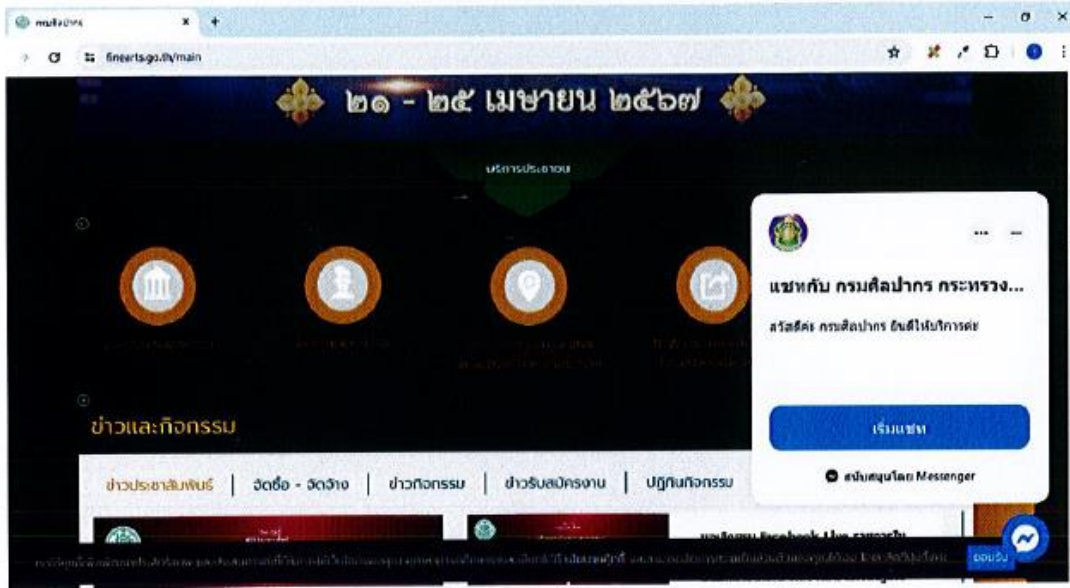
กรมศิลปากร

finearts.go.th/main

๒๑ - ๒๕ เมษายน ๒๕๖๗

บริการประชาชน

แชทกับ กรมศิลปากร กระทรวง...

สวัสดีค่ะ กรมศิลปากร ยินดีให้บริการค่ะ

เริ่มแชท

สนับสนุนโดย Messenger

ข่าวและกิจกรรม

ข่าวประชาสัมพันธ์ | จัดซื้อ - จัดจ้าง | ข่าวกิจกรรม | ข่าวรับสมัครงาน | ปฏิทินกิจกรรม

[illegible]

ยอมรับ